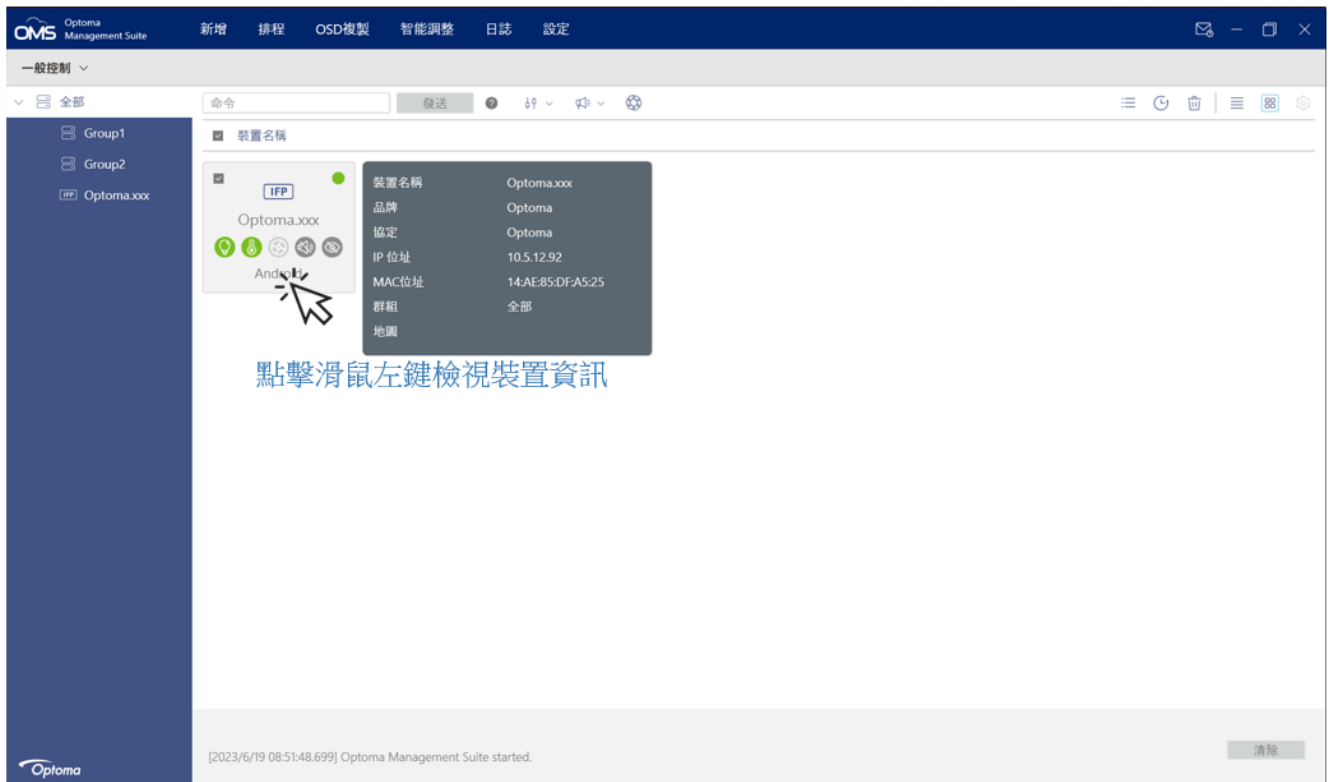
OMS Optoma Management Suite

新增 排程 OSD複製 智能調整 日誌 設定

一般控制

全部

Group1

Group2

IFP Optoma.xxx

命令

發送

裝置名稱

IFP

Optoma.xxx

Android

| | |
|---|---|
| 裝置名稱 | Optoma.xxx |
| 品牌 | Optoma |
| 協定 | Optoma |
| IP 位址 | 10.5.12.92 |
| MAC位址 | 14:AE:85:DF:A5:25 |
| 群組 | 全部 |
| 地圖 | |

點擊滑鼠左鍵檢視裝置資訊

[2023/6/19 08:51:48.699] Optoma Management Suite started.

清除

Optoma